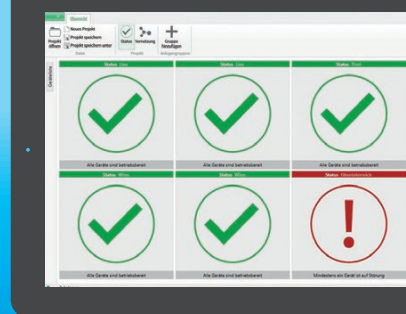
Übersicht

Projekt öffnen

Neues Projekt

Projekt speichern

Projekt speichern unter

Datei

Status

Vernetzung

Projekt

Gruppe hinzufügen

Anlagengruppen

Geräteliste

Status: Linz

Alle Geräte sind betriebsbereit

Status: Linz

Alle Geräte sind betriebsbereit

Status: Steyr

Alle Geräte sind betriebsbereit

Status: Wien

Alle Geräte sind betriebsbereit

Status: Wien

Alle Geräte sind betriebsbereit

Status: Oberösterreich

Mindestens ein Gerät ist auf Störung